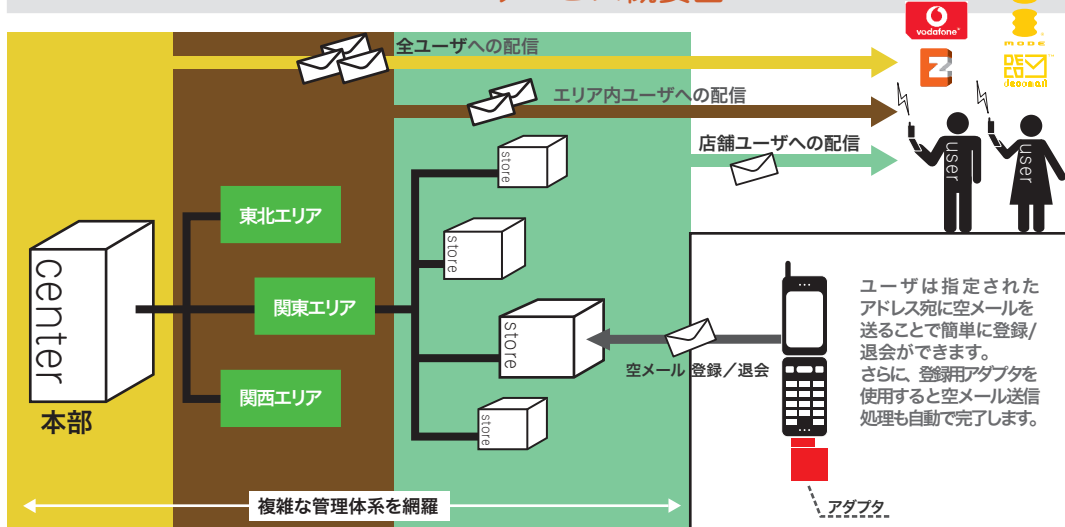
全ユーザへの配信

エリア内ユーザへの配信

店舗ユーザへの配信

vodafone

MODE

user

user

center

本部

東北エリア

関東エリア

関西エリア

store

store

store

store

空メール 登録／退会

ユーザは指定されたアドレス宛に空メールを送ることで簡単に登録/退会ができます。
さらに、登録用アダプタを使用すると空メール送信処理も自動で完了します。

アダプタ

複雑な管理体系を網羅